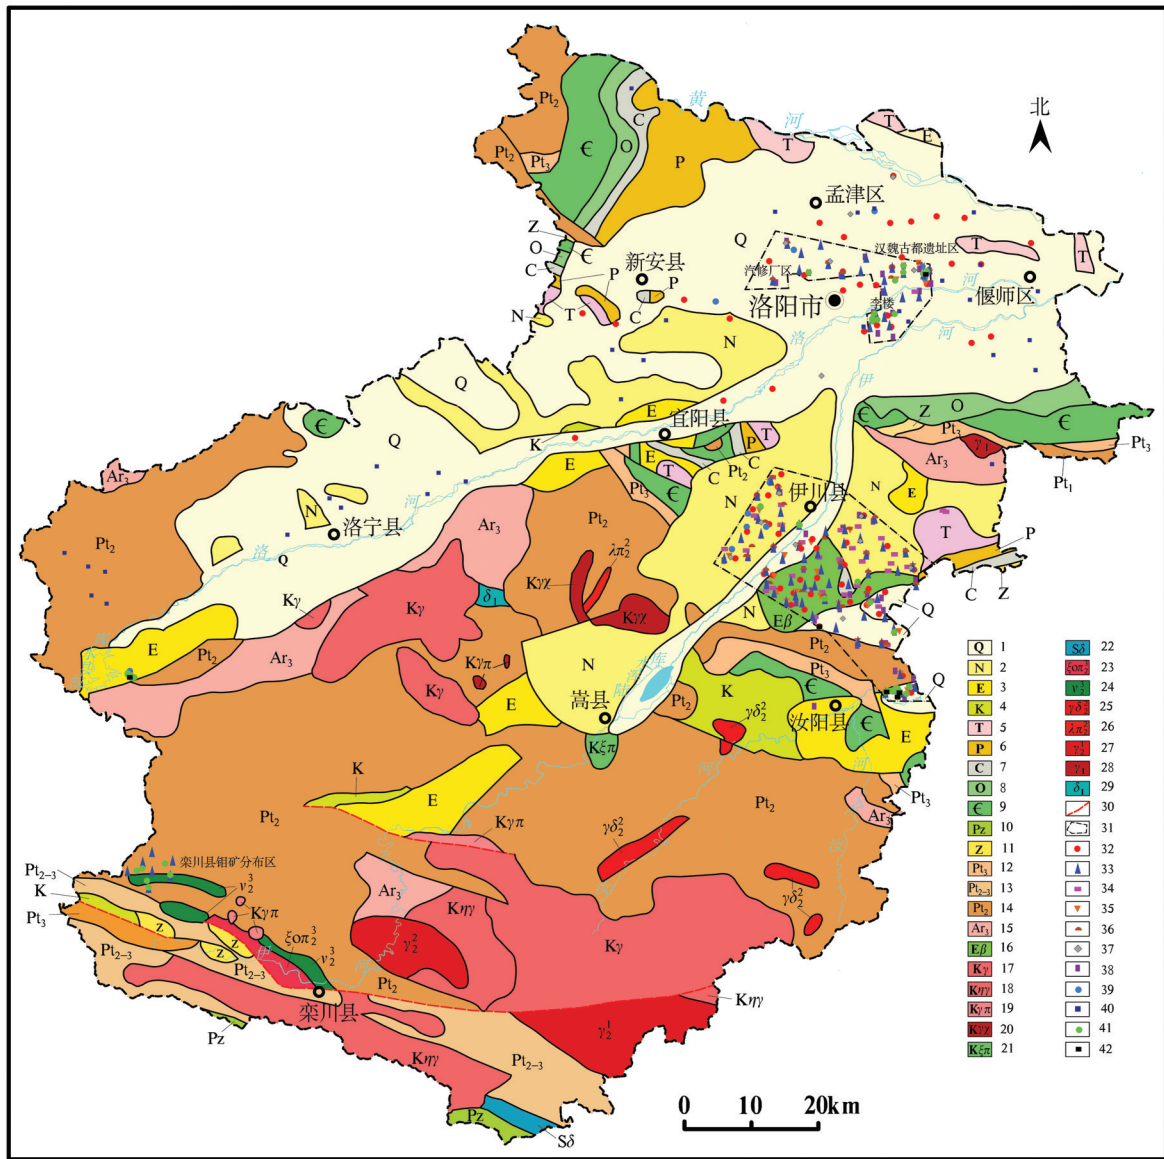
北

黄 河

Pt$_2$
Pt$_2$ Pt$_3$
€ O C
P
T
T E
孟津区
Q
汉魏古都遗址区
T
T
Z
O
C
N
T
P
新安县
P
C
汽修厂区
洛阳市
李楼
偃师区
河
洛
N
Q
伊
E
宜阳县
K
€
Z O
€
Pt$_3$
$\gamma_1$
Pt$_3$
Ar$_3$
Pt$_1$
Q
河
T
E
P
C
Pt$_3$
€
Pt$_2$
E
T
C
N
伊川县
N
E
T
P
C Z
Ar$_3$
N
洛宁县
Pt$_2$
Ar$_3$
Pt$_2$
$\lambda\pi_2^2$
Q
洛
K$\gamma\chi$
K$\gamma$
K$\gamma$
K$\gamma$
$\delta$
K$\gamma$
K$\gamma\pi$
N
E$\beta$
Pt$_2$
Pt$_3$
Q
E
Pt$_2$
Ar$_3$
K$\gamma$
E
N
嵩县
Pt$_2$
K
€
$\gamma\delta_2^2$
汝阳县
€
E
K$\xi\pi$
K
E
Pt$_2$
Pt$_2$
K$\gamma\pi$
Pt$_3$
Ar$_3$
$\gamma\delta_2^2$
Pt$_2$
Pt$_{2-3}$
栾川县钼矿分布区
K
$v_2^3$
K$\gamma\pi$
Pt$_3$
Z
Z
$\xi o\pi_2^3$
Ar$_3$
K$\eta\gamma$
$\gamma\delta_2^2$
Pt$_{2-3}$
Pt$_{2-3}$
$v_2^3$
$\gamma_2^2$
K$\gamma$
Pt$_2$
栾川县
K$\eta\gamma$
Pz
K$\eta\gamma$
Pt$_{2-3}$
$\gamma_2^1$
Pz
S$\delta$

0 10 20km

| | | | |
|---|---|---|---|
| Q | 1 | S$\delta$ | 22 |
| N | 2 | $\xi o\pi_2^3$ | 23 |
| E | 3 | $v_2^3$ | 24 |
| K | 4 | $\gamma\delta_2^2$ | 25 |
| T | 5 | $\lambda\pi_2^2$ | 26 |
| P | 6 | $\gamma_2^1$ | 27 |
| C | 7 | $\gamma_1$ | 28 |
| O | 8 | $\delta_1$ | 29 |
| € | 9 | | 30 |
| Pz | 10 | | 31 |
| Z | 11 | | 32 |
| Pt$_3$ | 12 | | 33 |
| Pt$_{2-3}$ | 13 | | 34 |
| Pt$_2$ | 14 | | 35 |
| Ar$_3$ | 15 | | 36 |
| E$\beta$ | 16 | | 37 |
| K$\gamma$ | 17 | | 38 |
| K$\eta\gamma$ | 18 | | 39 |
| K$\gamma\pi$ | 19 | | 40 |
| K$\gamma\chi$ | 20 | | 41 |
| K$\xi\pi$ | 21 | | 42 |